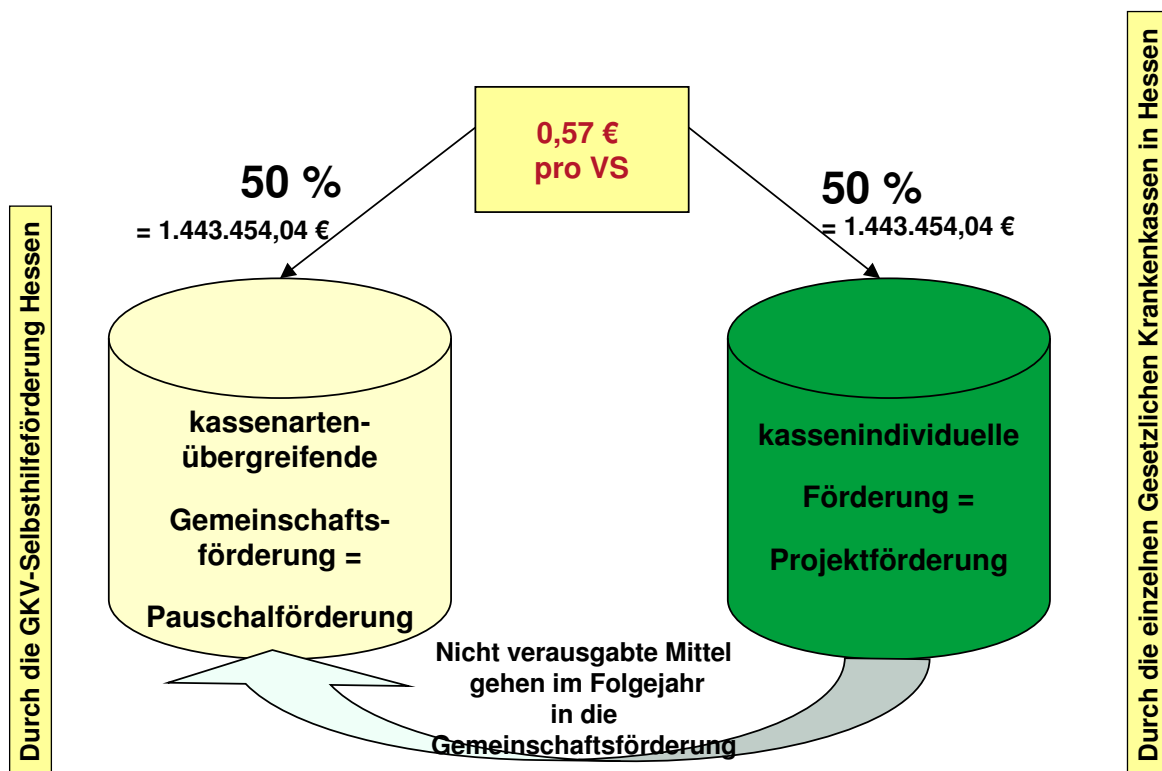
Durch die GKV-Selbsthilfeförderung Hessen

0,57 €
pro VS

50 %
= 1.443.454,04 €

50 %
= 1.443.454,04 €

kassenartenübergreifende

Gemeinschaftsförderung =

Pauschalförderung

kassenindividuelle

Förderung =

Projektförderung

Nicht verausgabte Mittel gehen im Folgejahr in die Gemeinschaftsförderung

Durch die einzelnen Gesetzlichen Krankenkassen in Hessen